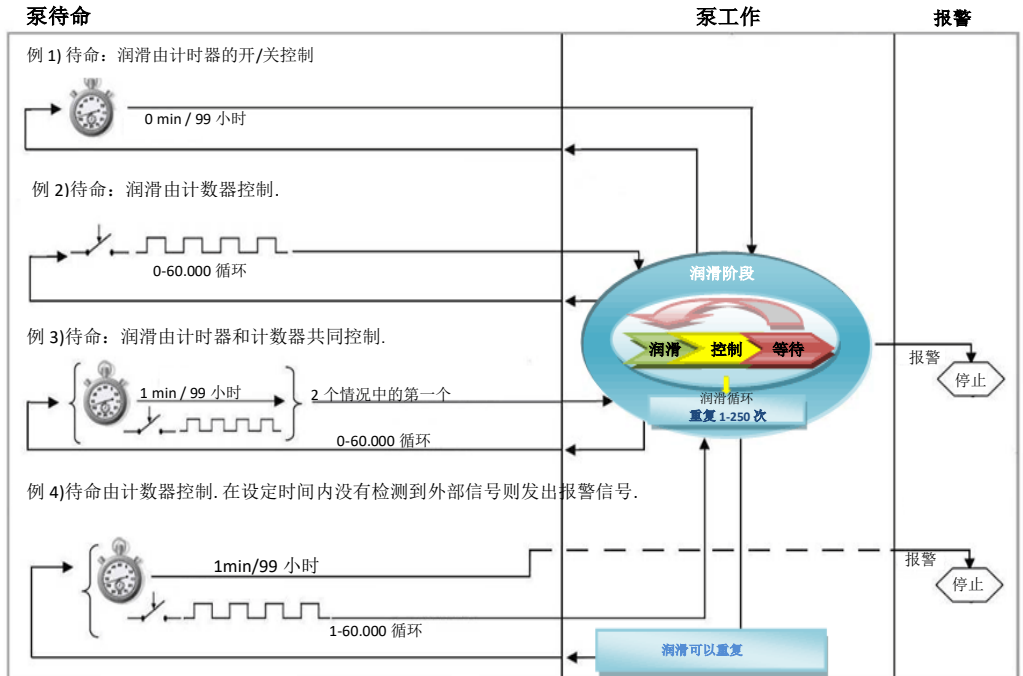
泵待命

泵工作

报警

例 1) 待命：润滑由计时器的开/关控制

0 min / 99 小时

例 2)待命：润滑由计数器控制.

0-60.000 循环

例 3)待命：润滑由计时器和计数器共同控制.

1 min / 99 小时

2 个情况中的第一个

0-60.000 循环

润滑阶段

润滑

控制

等待

润滑循环

重复 1-250 次

报警

停止

例 4)待命由计数器控制. 在设定时间内没有检测到外部信号则发出报警信号.

1min/99 小时

1-60.000 循环

报警

停止

润滑可以重复